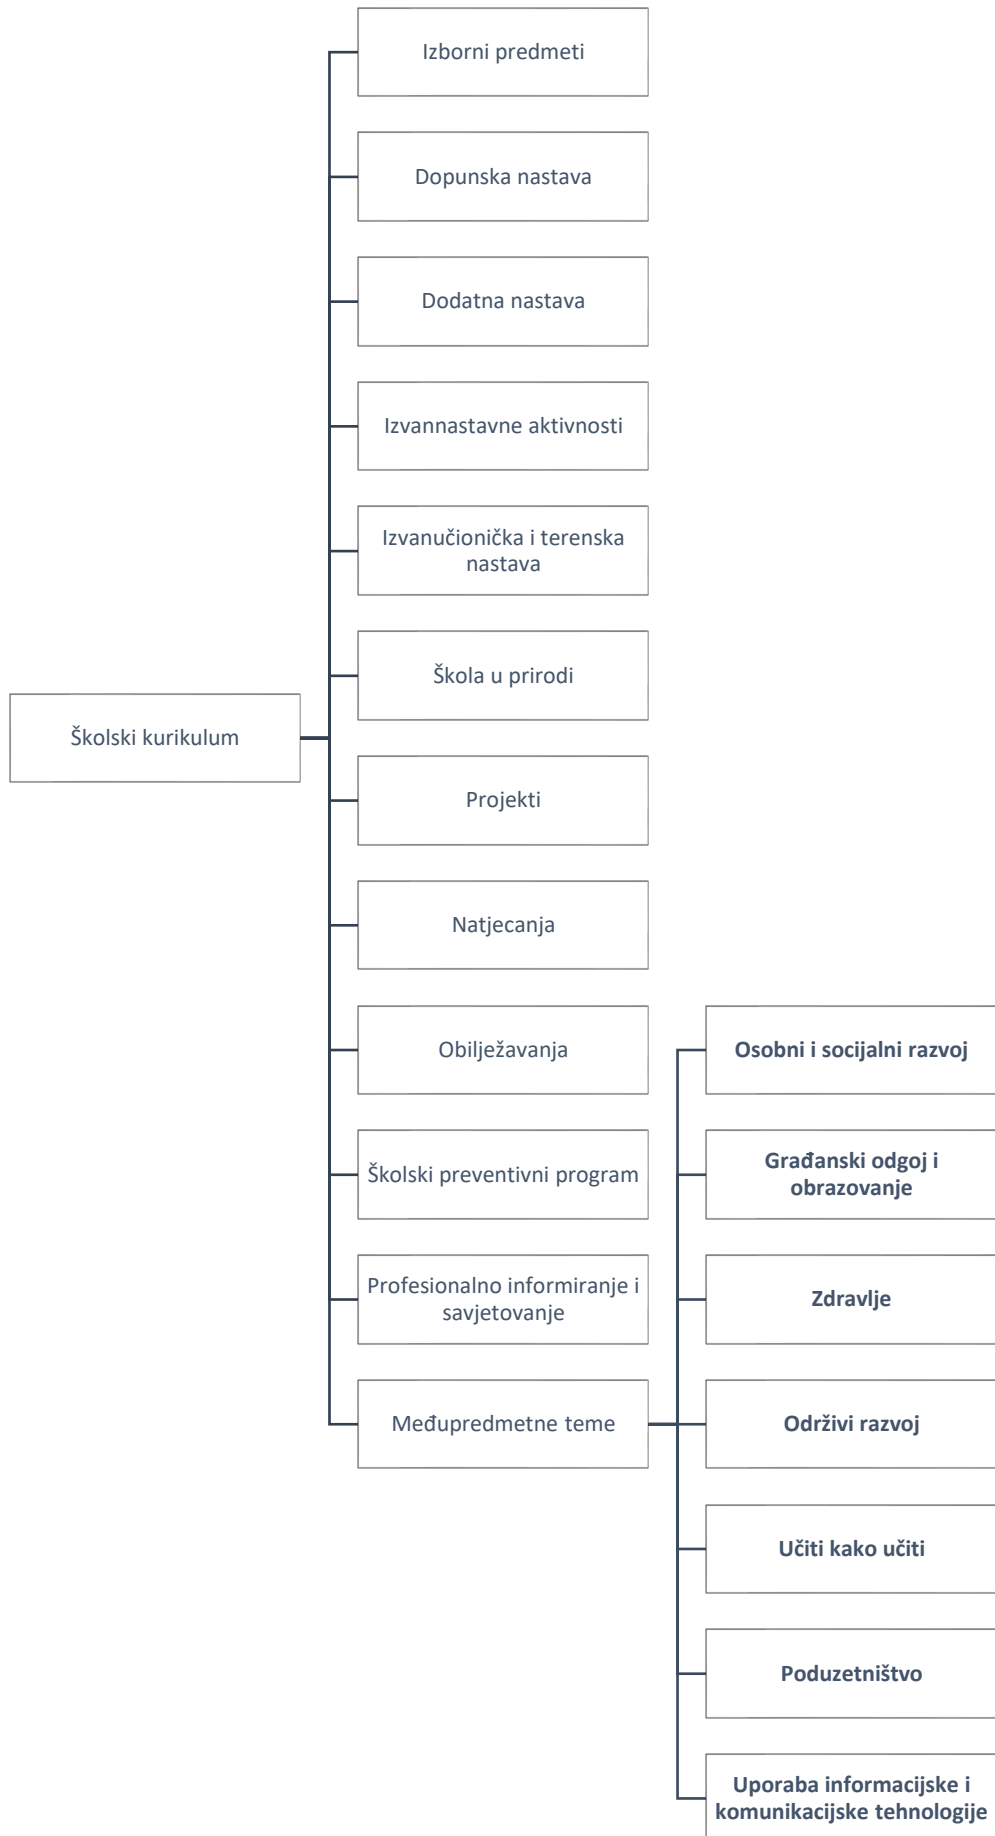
Školski kurikulum

Izborni predmeti

Dopunska nastava

Dodatna nastava

Izvannastavne aktivnosti

Izvanučionička i terenska nastava

Škola u prirodi

Projekti

Natjecanja

Obilježavanja

Školski preventivni program

Profesionalno informiranje i savjetovanje

Međupredmetne teme

**Osobni i socijalni razvoj**

**Građanski odgoj i obrazovanje**

**Zdravlje**

**Održivi razvoj**

**Učiti kako učiti**

**Poduzetništvo**

**Uporaba informacijske i komunikacijske tehnologije**